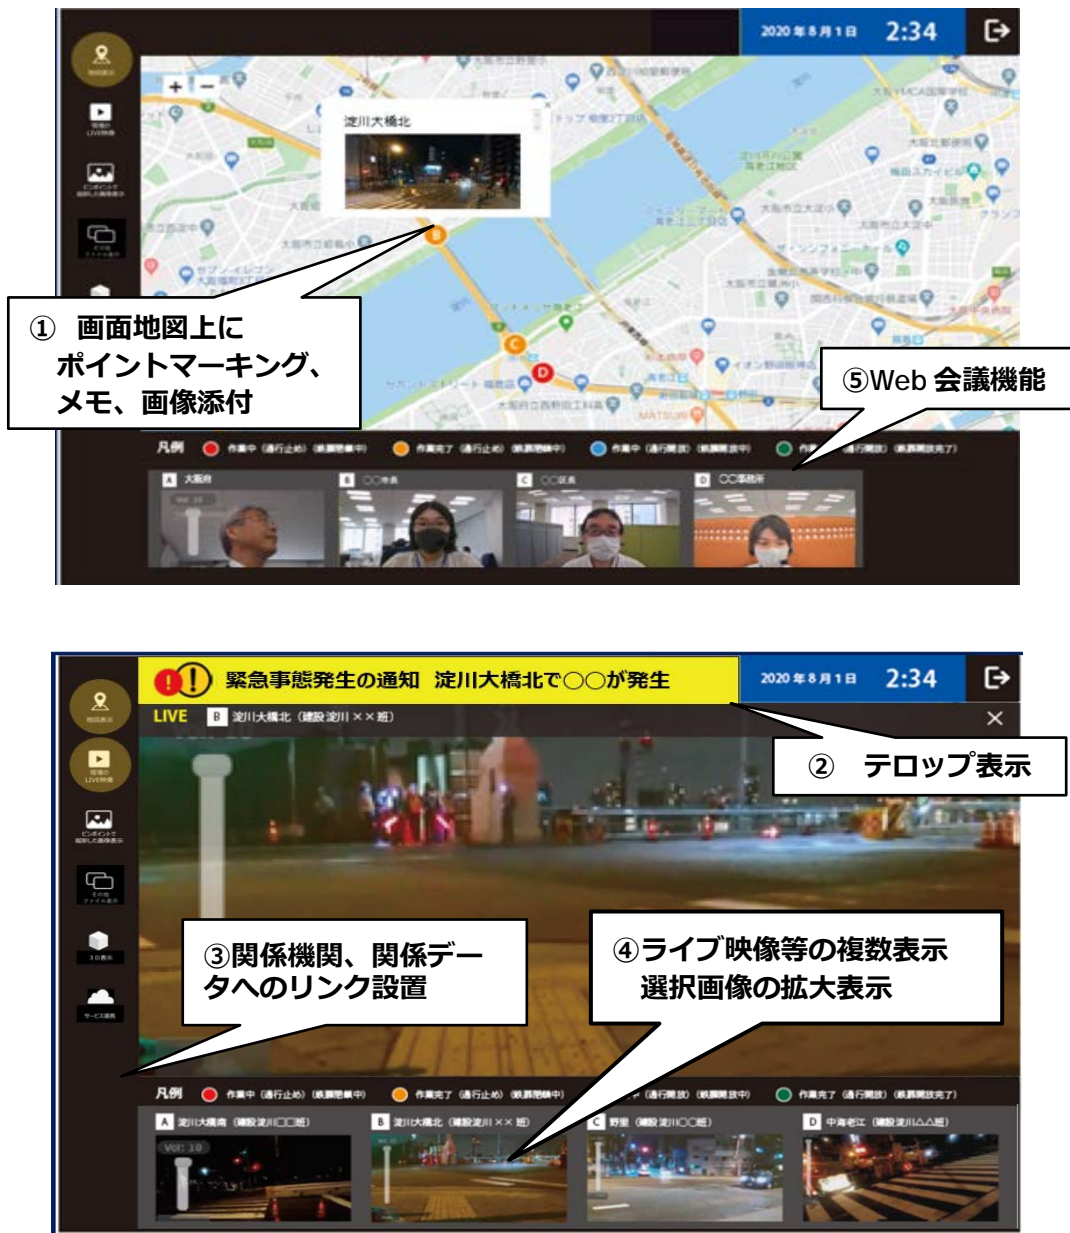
2020年8月1日 2:34

地図表示

現場のLIVE映像

ピンポイントで撮影した画像表示

その他ファイル表示

淀川大橋北

① 画面地図上に ポイントマーキング、メモ、画像添付

⑤Web 会議機能

凡例 作業中（通行止め）（報道発表中） 作業完了（通行止め）（報道発表中） 作業中（通行開放）（報道発表中） 作業完了（通行開放）（報道発表完了）

A 大阪府
B ○○市長
C ○○区長
D ○○事務所

緊急事態発生の通知 淀川大橋北で○○が発生

2020年8月1日 2:34

LIVE B 淀川大橋北（建設淀川××班）

② テロップ表示

地図表示

現場のLIVE映像

ピンポイントで撮影した画像表示

その他ファイル表示

3D表示

サービス連携

③関係機関、関係データへのリンク設置

④ライブ映像等の複数表示 選択画像の拡大表示

凡例 作業中（通行止め）（報道発表中） 作業完了（通行止め）（報道発表中） 作業中（通行開放）（報道発表中） 作業完了（通行開放）（報道発表完了）

A 淀川大橋南（建設淀川□□班）
B 淀川大橋北（建設淀川××班）
C 野里（建設淀川○○班）
D 中海老江（建設淀川△△班）

Vol: 10